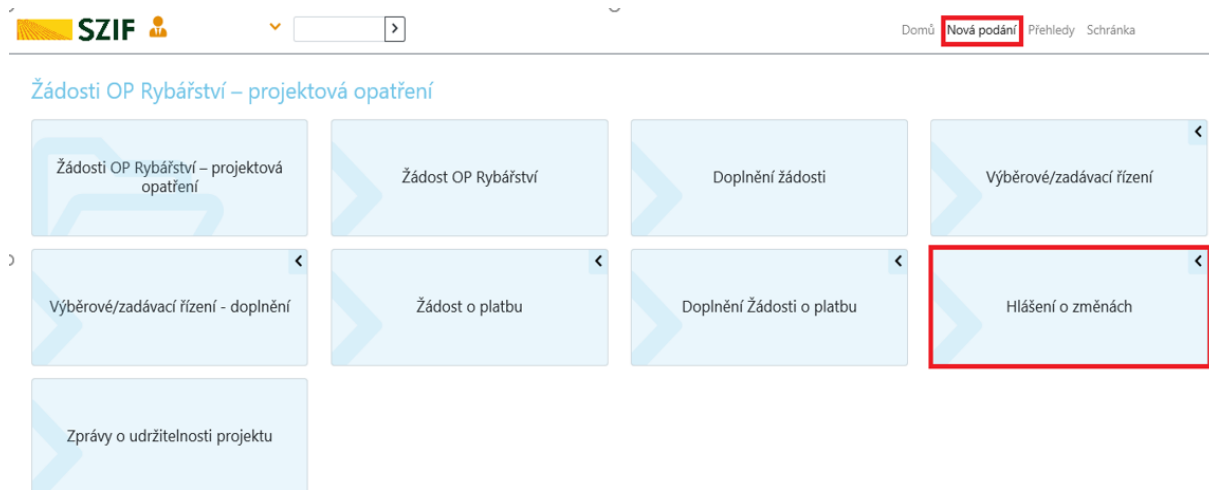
SZIF

Domů Nová podání Přehledy Schránka

Žádosti OP Rybářství – projektová opatření

Žádosti OP Rybářství – projektová opatření

Žádost OP Rybářství

Doplnění žádosti

Výběrové/zadávací řízení

Výběrové/zadávací řízení - doplnění

Žádost o platbu

Doplnění Žádosti o platbu

Hlášení o změnách

Zprávy o udržitelnosti projektu